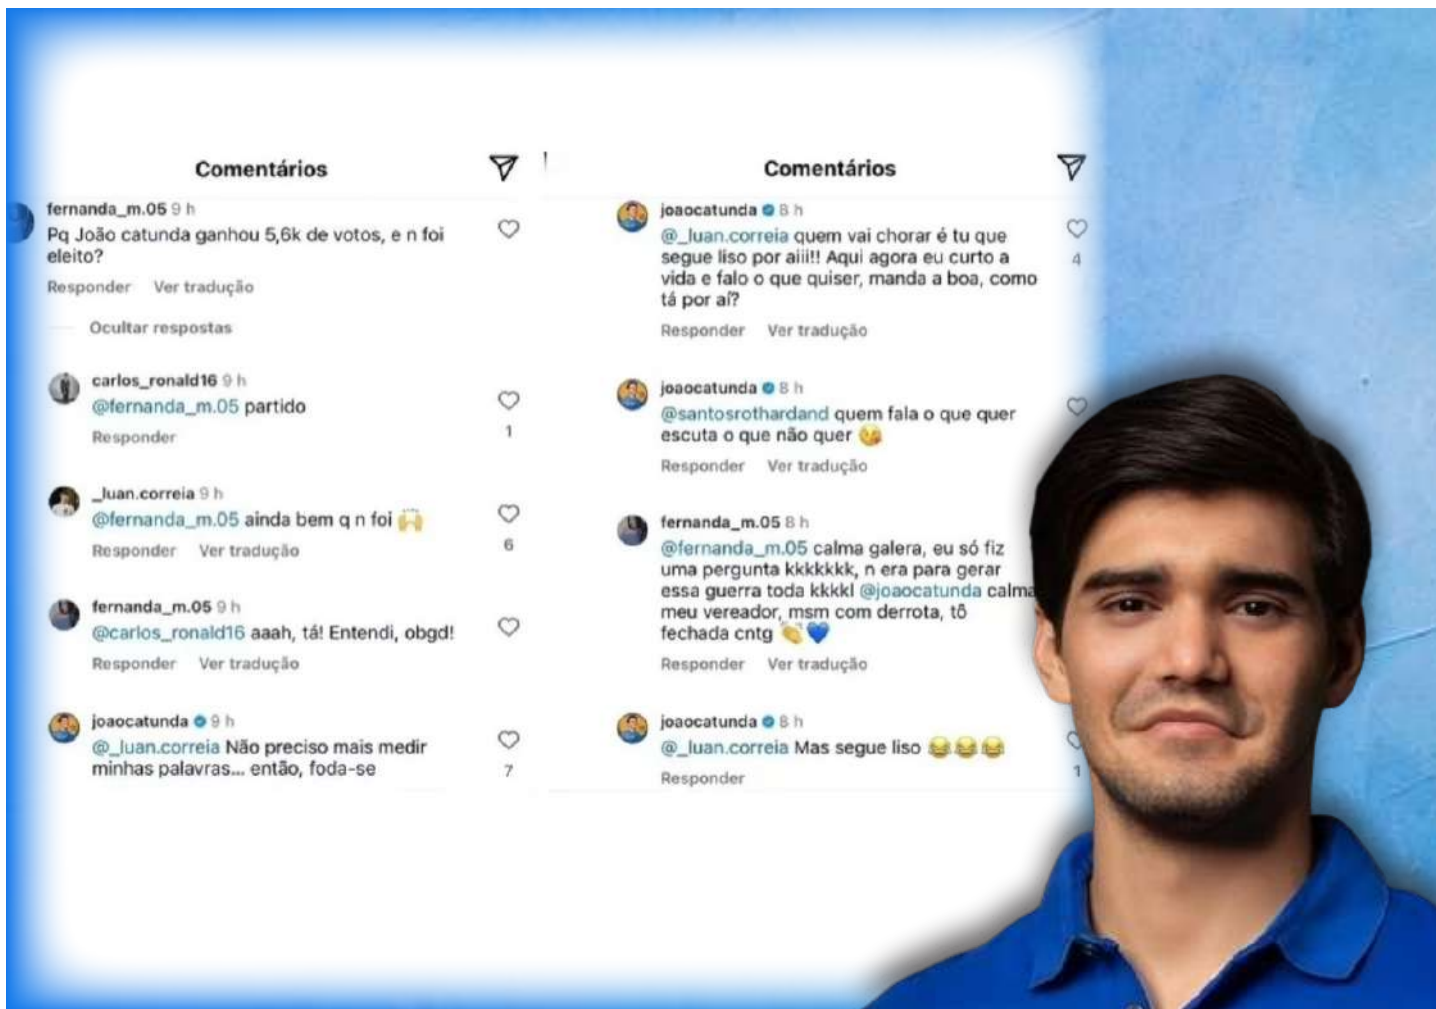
Comentários

fernanda_m.05 9 h
Pq João catunda ganhou 5,6k de votos, e n foi eleito?
Responder Ver tradução

Ocultar respostas

carlos_ronald16 9 h
@fernanda_m.05 partido
Responder
1

_luan.correia 9 h
@fernanda_m.05 ainda bem q n foi 🙌
Responder Ver tradução
6

fernanda_m.05 9 h
@carlos_ronald16 aaah, tá! Entendi, obgd!
Responder Ver tradução

joaocatunda 9 h
@_luan.correia Não preciso mais medir minhas palavras... então, foda-se
7

Comentários

joaocatunda 8 h
@_luan.correia quem vai chorar é tu que segue liso por aiii!! Aqui agora eu curto a vida e falo o que quiser, manda a boa, como tá por aí?
Responder Ver tradução
4

joaocatunda 8 h
@santosrothardand quem fala o que quer escuta o que não quer 😘
Responder Ver tradução

fernanda_m.05 8 h
@fernanda_m.05 calma galera, eu só fiz uma pergunta kkkkkkk, n era para gerar essa guerra toda kkkkl @joaocatunda calma meu vereador, msm com derrota, tô fechada cntg 👏💙
Responder Ver tradução

joaocatunda 8 h
@_luan.correia Mas segue liso 😂😂😂
Responder
1